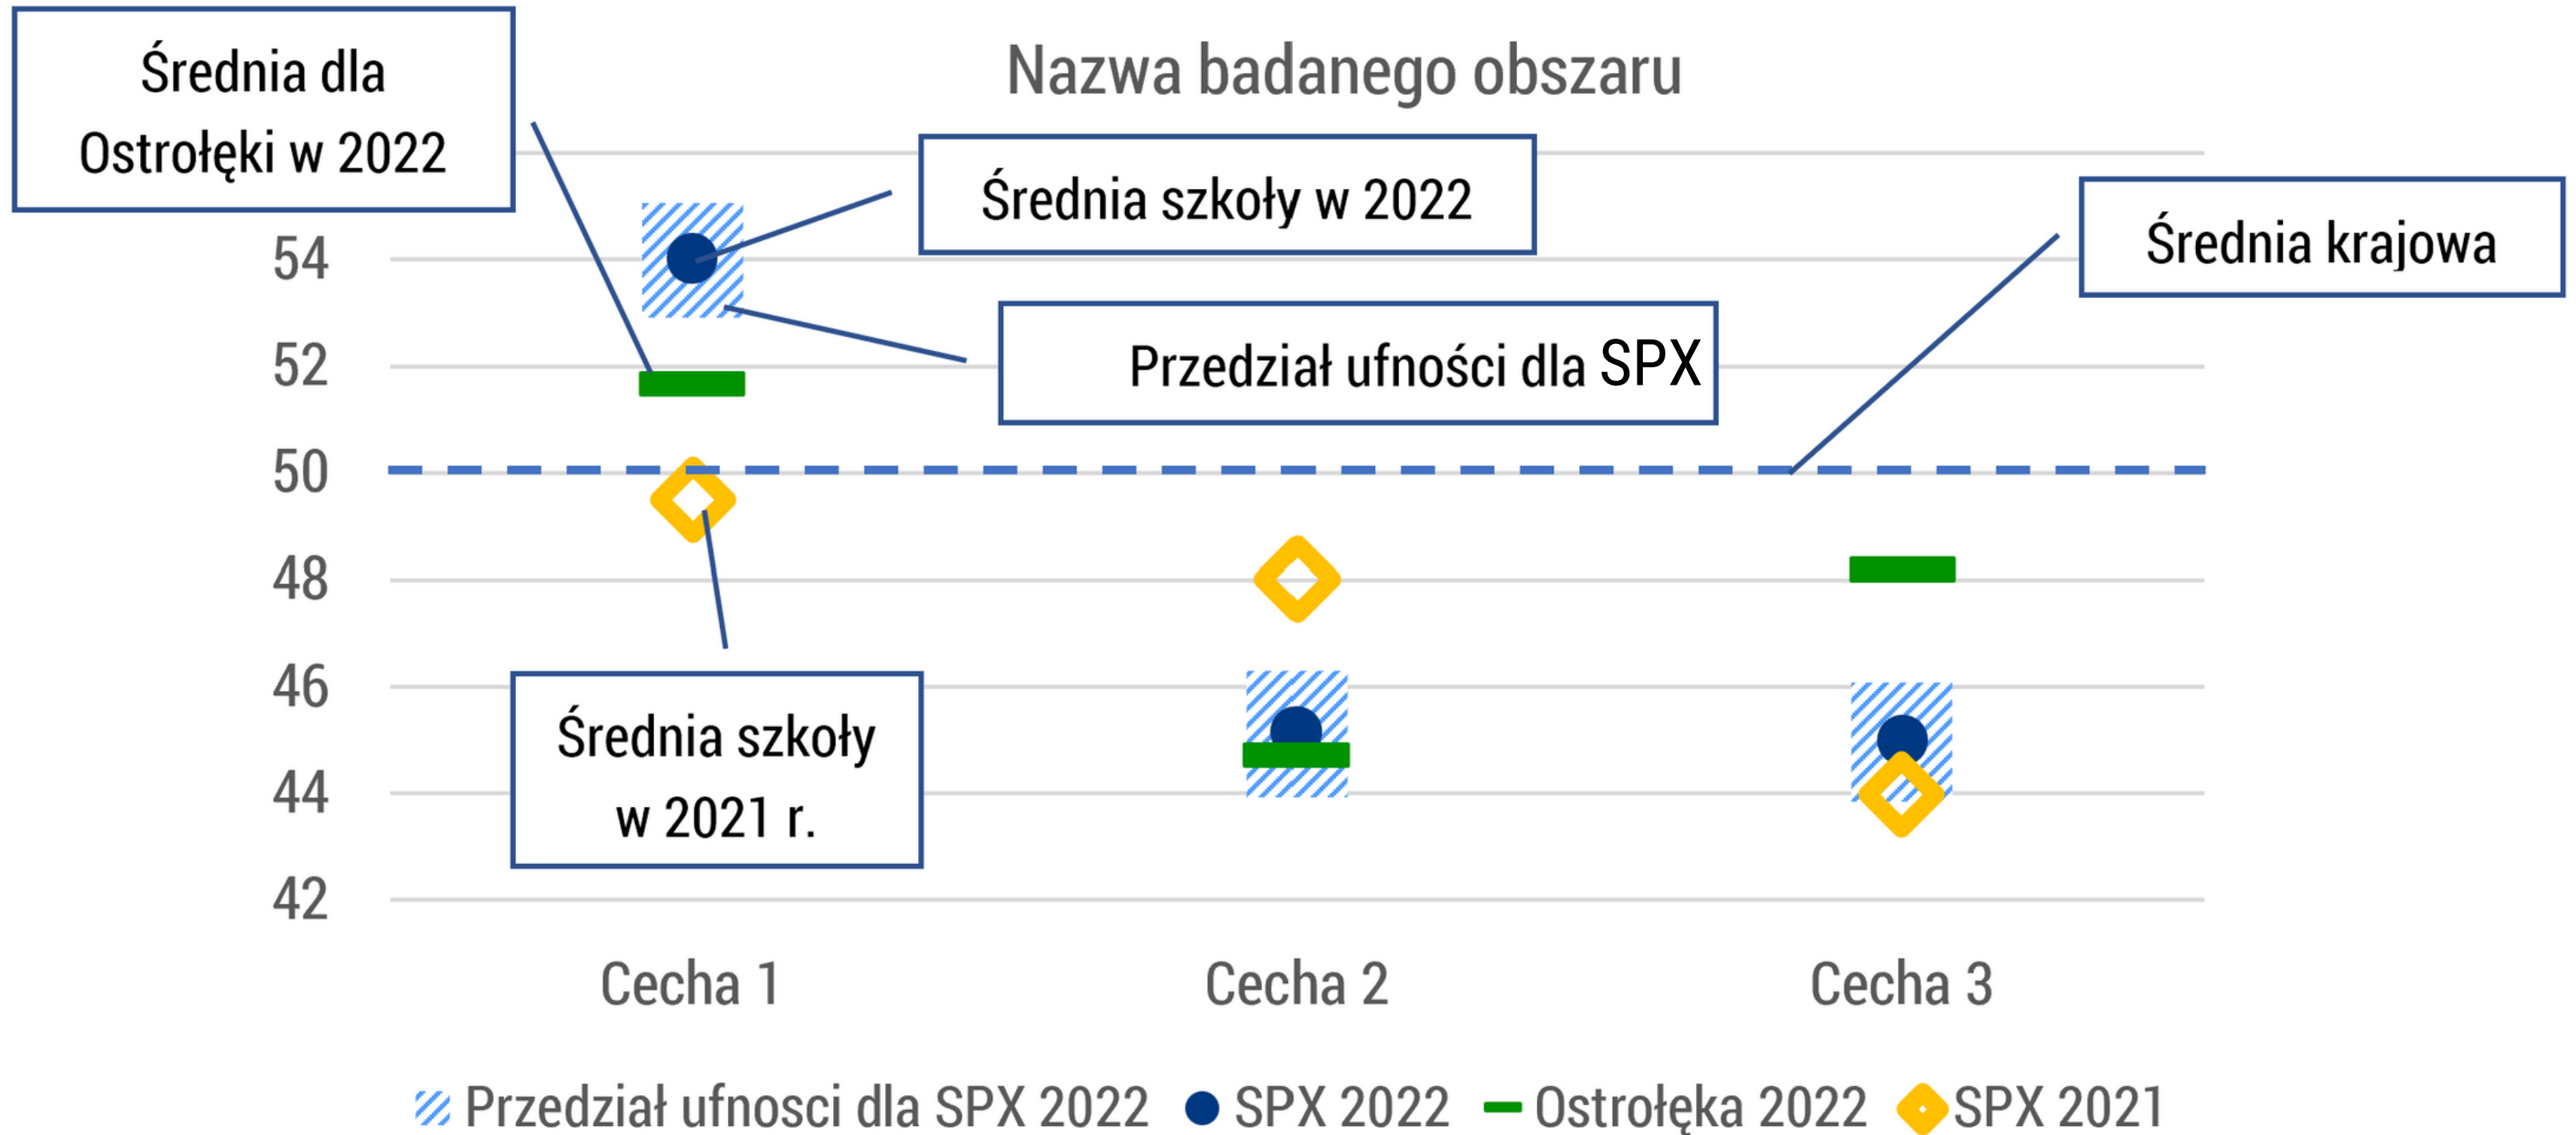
Średnia dla Ostrołęki w 2022

Nazwa badanego obszaru

Średnia szkoły w 2022

Średnia krajowa

Przedział ufności dla SPX

54
52
50
48
46
44
42

Średnia szkoły w 2021 r.

Cecha 1
Cecha 2
Cecha 3

Przedział ufnosci dla SPX 2022 SPX 2022 Ostrołęka 2022 SPX 2021